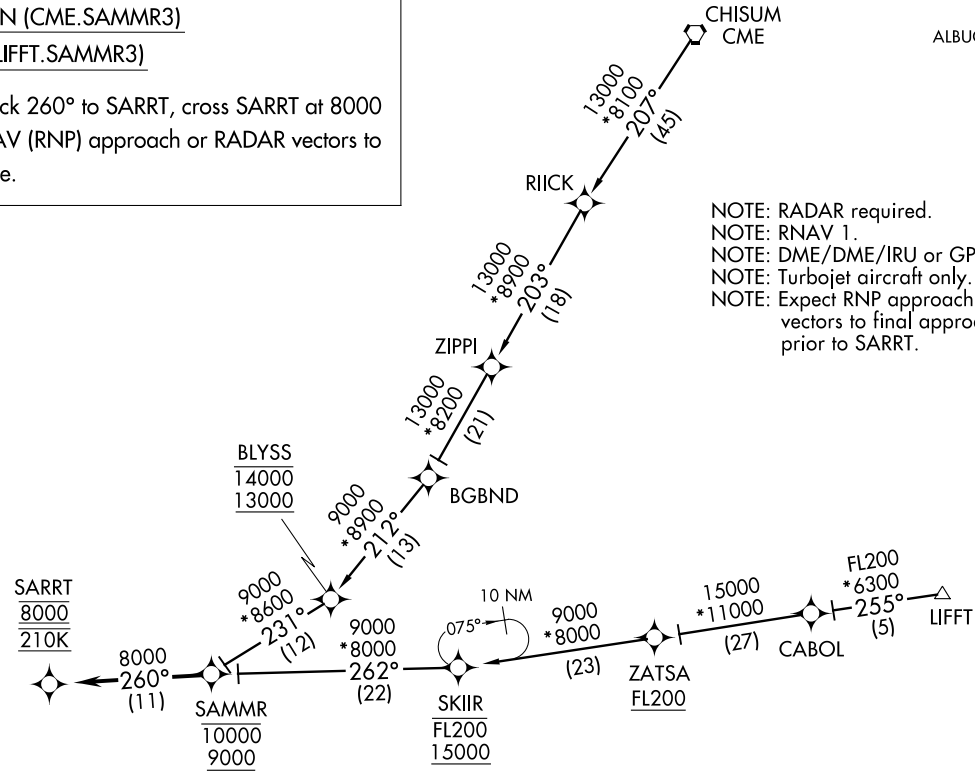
N (CME.SAMMR3)

LIFFT.SAMMR3)

ck 260° to SARRT, cross SARRT at 8000 AV (RNP) approach or RADAR vectors to e.

CHISUM
CME

ALBUQ

13000
*8100
207°
(45)

RIICK

NOTE: RADAR required.
NOTE: RNAV 1.
NOTE: DME/DME/IRU or GP
NOTE: Turbojet aircraft only.
NOTE: Expect RNP approach vectors to final approa prior to SARRT.

13000
*8900
203°
(18)

ZIPPI

13000
*8200
(21)

BGBND

BLYSS
14000
13000

9000
*8900
212°
(13)

9000
*8600
231°
(12)

SARRT
8000
210K

8000
260°
(11)

SAMMR
10000
9000

9000
*8000
262°
(22)

10 NM
075°

SKIIR
FL200
15000

9000
*8000
(23)

ZATSA
FL200

15000
*11000
(27)

CABOL

FL200
*6300
255°
(5)

LIFFT